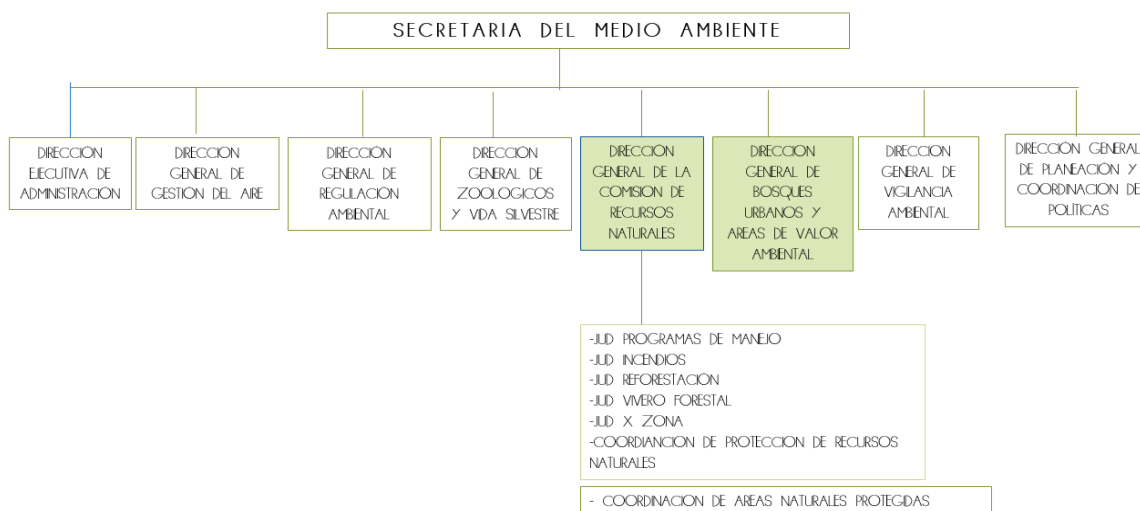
SECRETARIA DEL MEDIO AMBIENTE

DIRECCION EJECUTIVA DE ADMINISTRACION

DIRECCION GENERAL DE GESTION DEL AIRE

DIRECCION GENERAL DE REGULACION AMBIENTAL

DIRECCION GENERAL DE ZOOLOGICOS Y VIDA SILVESTRE

DIRECCION GENERAL DE LA COMISION DE RECURSOS NATURALES

DIRECCION GENERAL DE BOSQUES URBANOS Y AREAS DE VALOR AMBIENTAL

DIRECCION GENERAL DE VIGILANCIA AMBIENTAL

DIRECCION GENERAL DE PLANEACION Y COORDINACION DE POLITICAS

-JUD PROGRAMAS DE MANEJO
-JUD INCENDIOS
-JUD REFORESTACION
-JUD VIVERO FORESTAL
-JUD X ZONA
-COORDIANCION DE PROTECCION DE RECURSOS NATURALES

- COORDINACION DE AREAS NATURALES PROTEGIDAS